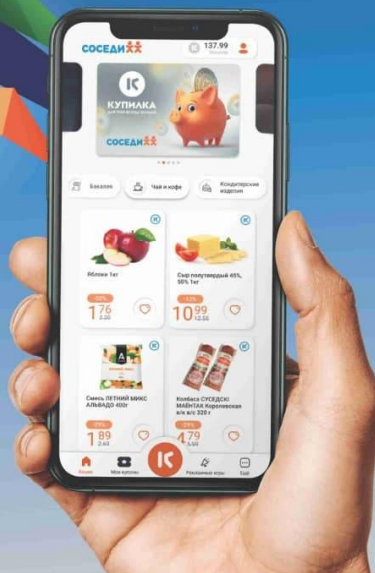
СОСЕДИ

137.99

К

КУПИЛКА

СОСЕДИ

Бакалея

Чай и кофе

Кондитерские изделия

Яблоки 1кг

-30%

1 76

2.50

Сыр полутвердый 45%, 50% 1кг

-12%

10 99

12.50

Смесь ЛЕТНИЙ МИКС АЛЬВАДО 400г

-25%

1 89

2.50

Колбаса СУСЕДСКІ МАЙСТАР Королевская в/к 320 г

-25%

4 79

6.40

Акции

Мои купоны

К

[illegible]

Ещё